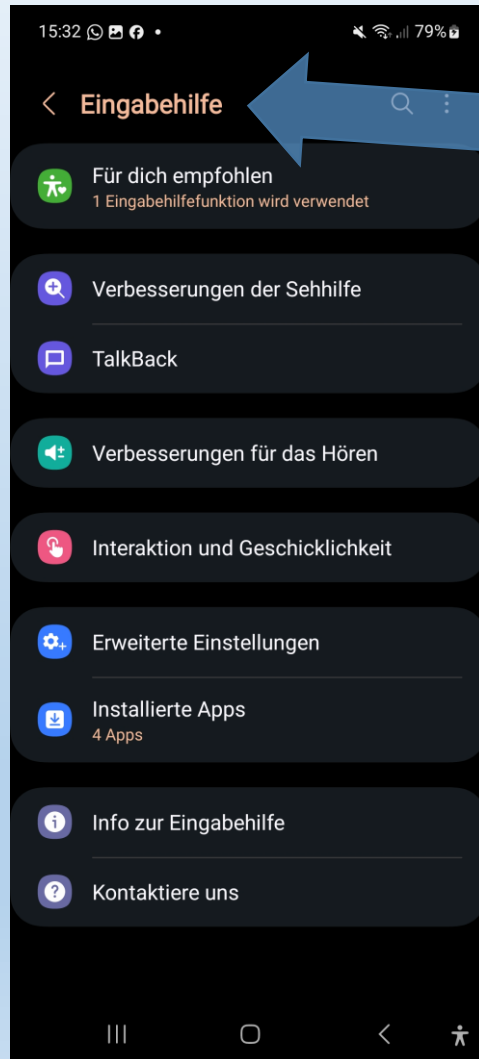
15:32 • 79%

< Eingabehilfe

Für dich empfohlen
1 Eingabehilfefunktion wird verwendet

Verbesserungen der Sehhilfe

TalkBack

Verbesserungen für das Hören

Interaktion und Geschicklichkeit

Erweiterte Einstellungen

Installierte Apps
4 Apps

Info zur Eingabehilfe

Kontaktiere uns